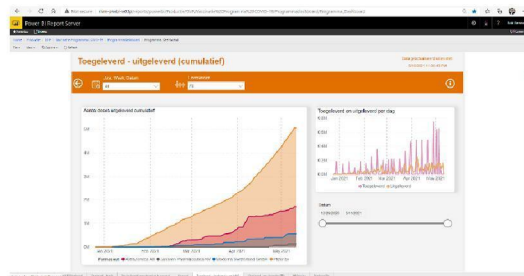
Power BI Report Server

Toegeleverd - uitgeleverd (cumulatief)

Aantal stuks uitgeleverd cumulatief

Toegeleverd en uitgeleverd per dag

Jan 2021
Feb 2021
Mar 2021
Apr 2021
May 2021

Toegeleverd
Uitgeleverd

Datum
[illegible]
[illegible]